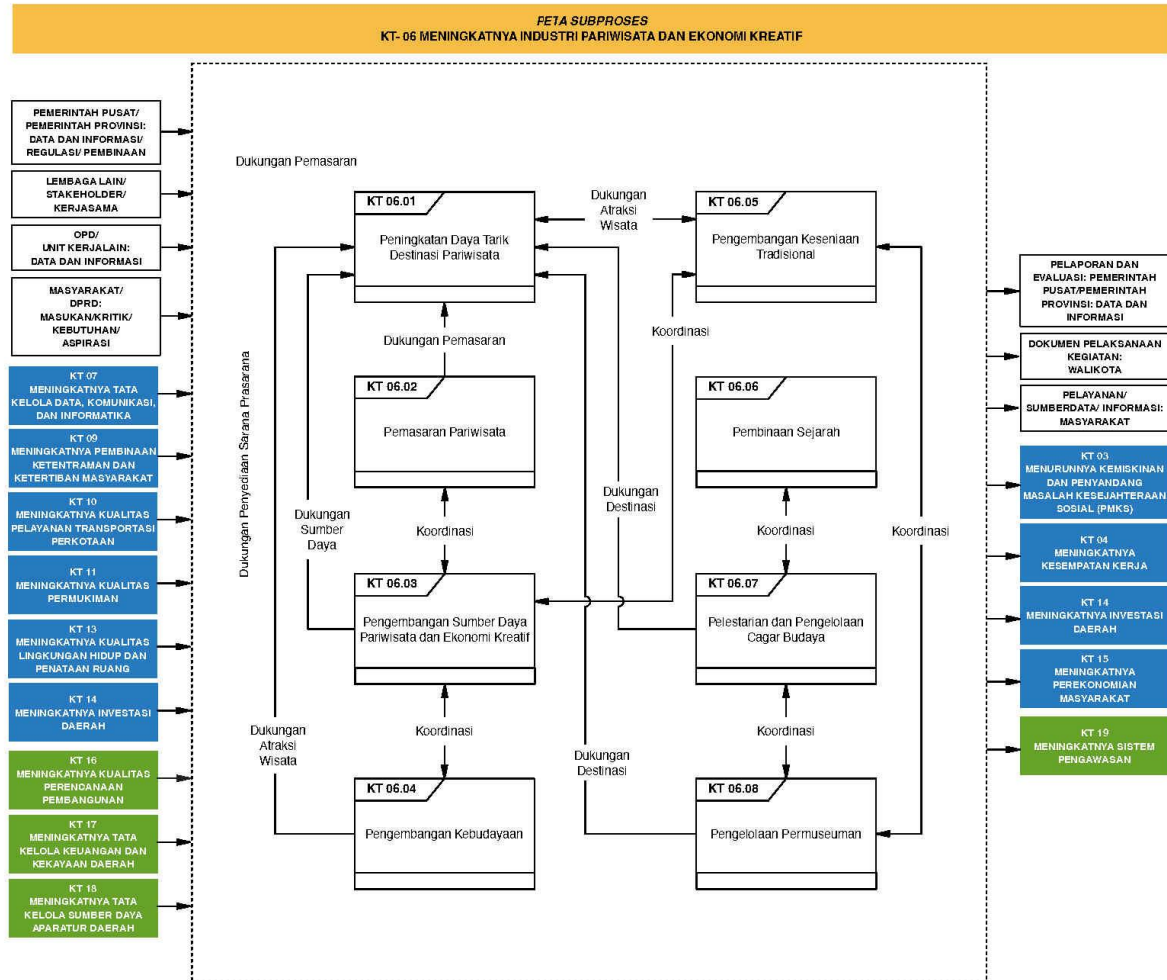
PETA SUBPROSES
KT- 06 MENINGKATNYA INDUSTRI PARIWISATA DAN EKONOMI KREATIF

PEMERINTAH PUSAT/ PEMERINTAH PROVINSI: DATA DAN INFORMASI/ REGULASI/ PEMBINAAN

LEMBAGA LAIN/ STAKEHOLDER/ KERJASAMA

OPD/ UNIT KERJALAIN: DATA DAN INFORMASI

MASYARAKAT/ DPRD: MASUKAN/KRITIK/ KEBUTUHAN/ ASPIRASI

KT 07 MENINGKATNYA TATA KELOLA DATA, KOMUNIKASI, DAN INFORMATIKA

KT 09 MENINGKATNYA PEMBINAAN KETENTRAMAN DAN KETERTIBAN MASYARAKAT

KT 10 MENINGKATNYA KUALITAS PELAYANAN TRANSPORTASI PERKOTAAN

KT 11 MENINGKATNYA KUALITAS PERMUKIMAN

KT 13 MENINGKATNYA KUALITAS LINGKUNGAN HIDUP DAN PENATAAN RUANG

KT 14 MENINGKATNYA INVESTASI DAERAH

KT 16 MENINGKATNYA KUALITAS PERENCANAAN PEMBANGUNAN

KT 17 MENINGKATNYA TATA KELOLA KEUANGAN DAN KEKAYAAN DAERAH

KT 18 MENINGKATNYA TATA KELOLA SUMBER DAYA APARATUR DAERAH

Dukungan Pemasaran

KT 06.01
Peningkatan Daya Tarik Destinasi Pariwisata

Dukungan Atraksi Wisata

KT 06.05
Pengembangan Keseniaan Tradisional

Dukungan Pemasaran

Koordinasi

KT 06.02
Pemasaran Pariwisata

KT 06.06
Pembinaan Sejarah

Dukungan Penyediaan Sarana Prasarana

Dukungan Sumber Daya

Koordinasi

Dukungan Destinasi

Koordinasi

Koordinasi

KT 06.03
Pengembangan Sumber Daya Pariwisata dan Ekonomi Kreatif

KT 06.07
Pelestarian dan Pengelolaan Cagar Budaya

Dukungan Atraksi Wisata

Koordinasi

Dukungan Destinasi

Koordinasi

KT 06.04
Pengembangan Kebudayaan

KT 06.08
Pengelolaan Permuseuman

PELAPORAN DAN EVALUASI: PEMERINTAH PUSAT/PEMERINTAH PROVINSI: DATA DAN INFORMASI

DOKUMEN PELAKSANAAN KEGIATAN: WALIKOTA

PELAYANAN/ SUMBERDATA/ INFORMASI: MASYARAKAT

KT 03 MENURUNNYA KEMISKINAN DAN PENYANDANG MASALAH KESEJAHTERAAN SOSIAL (PMKS)

KT 04 MENINGKATNYA KESEMPATAN KERJA

KT 14 MENINGKATNYA INVESTASI DAERAH

KT 15 MENINGKATNYA PEREKONOMIAN MASYARAKAT

KT 19 MENINGKATNYA SISTEM PENGAWASAN